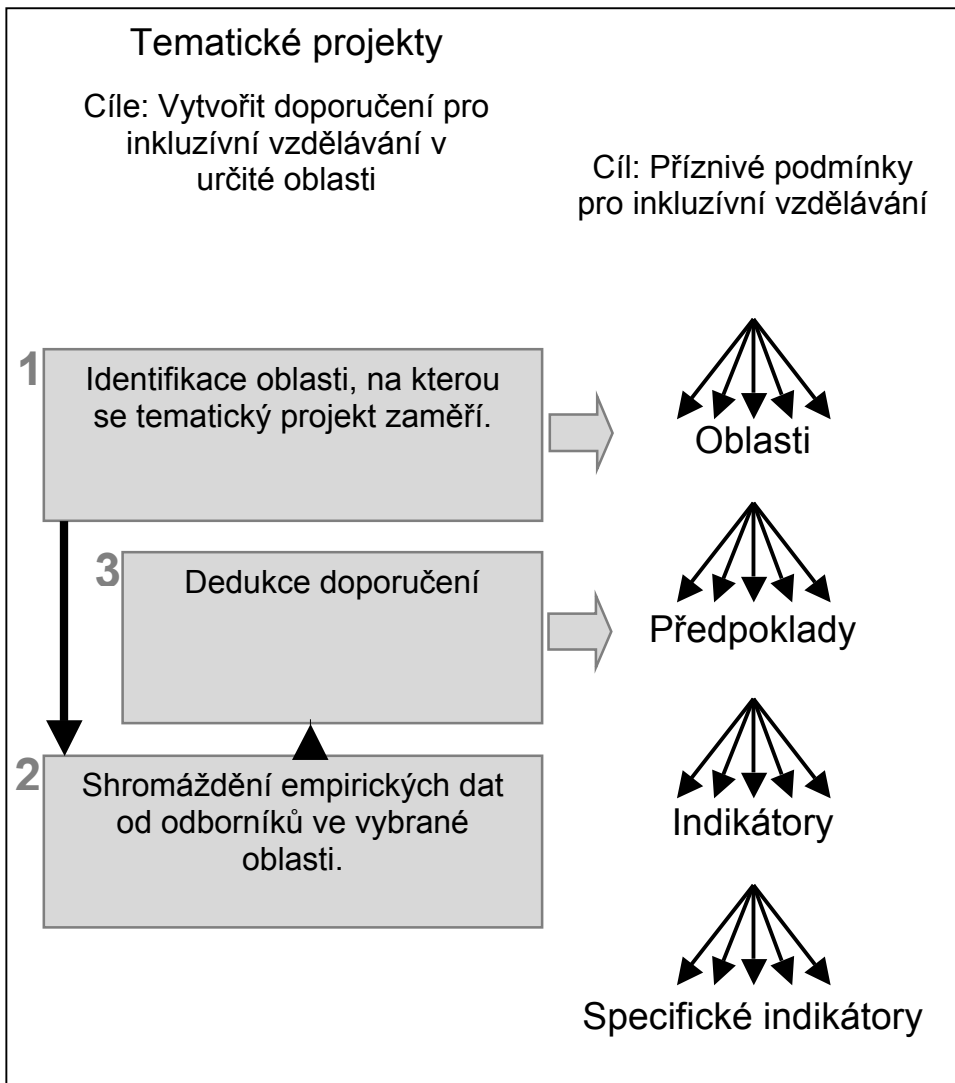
Tematické projekty

Cíle: Vytvořit doporučení pro inkluzívní vzdělávání v určité oblasti

Cíl: Příznivé podmínky pro inkluzívní vzdělávání

1 Identifikace oblasti, na kterou se tematický projekt zaměří.

Oblasti

3 Dedukce doporučení

Předpoklady

2 Shromáždění empirických dat od odborníků ve vybrané oblasti.

Indikátory

Specifické indikátory